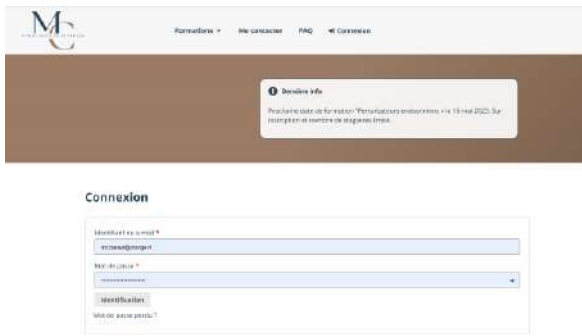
MC

Formations ▾ Me contacter FAQ Connexion

Dernière info

Prochaine date de formation "Personnalisation embosseuse" : le 15 mai 2023. Sur inscription et nombre de stagiaires limité.

Connexion

Identifiant ou e-mail *

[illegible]

Mot de passe *

••••••••••••••

Identification

Mot de passe perdu ?